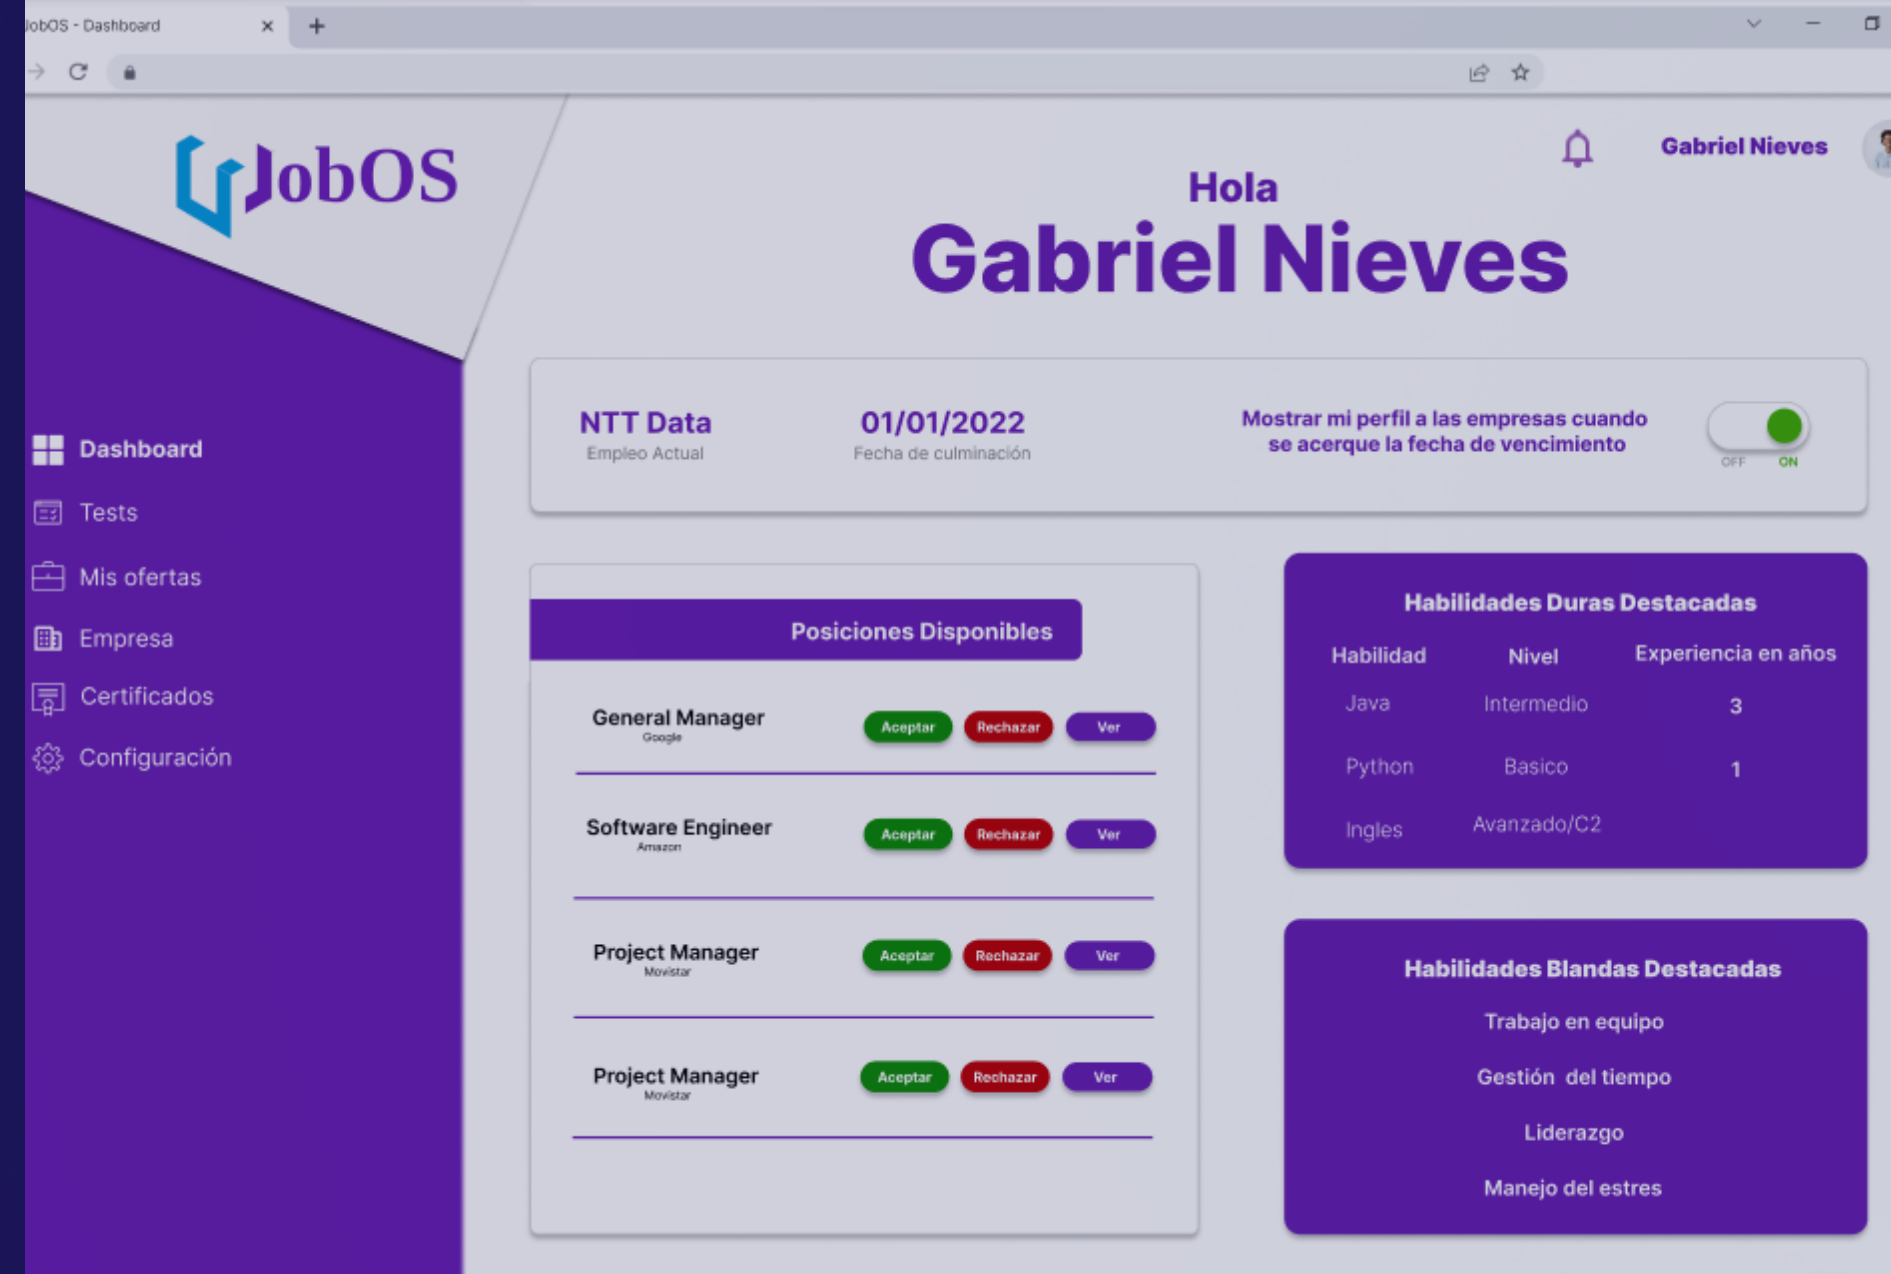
JobOS - Dashboard

JobOS

Gabriel Nieves

Hola
Gabriel Nieves

Dashboard
Tests
Mis ofertas
Empresa
Certificados
Configuración

NTT Data
Empleo Actual

01/01/2022
Fecha de culminación

Mostrar mi perfil a las empresas cuando se acerque la fecha de vencimiento

OFF ON

Posiciones Disponibles

General Manager
Google
Aceptar Rechazar Ver

Software Engineer
Amazon
Aceptar Rechazar Ver

Project Manager
Movistar
Aceptar Rechazar Ver

Project Manager
Movistar
Aceptar Rechazar Ver

Habilidades Duras Destacadas

| Habilidad | Nivel | Experiencia en años |
|---|---|---|
| Java | Intermedio | 3 |
| Python | Basico | 1 |
| Ingles | Avanzado/C2 | |

Habilidades Blandas Destacadas

Trabajo en equipo
Gestión del tiempo
Liderazgo
Manejo del estres